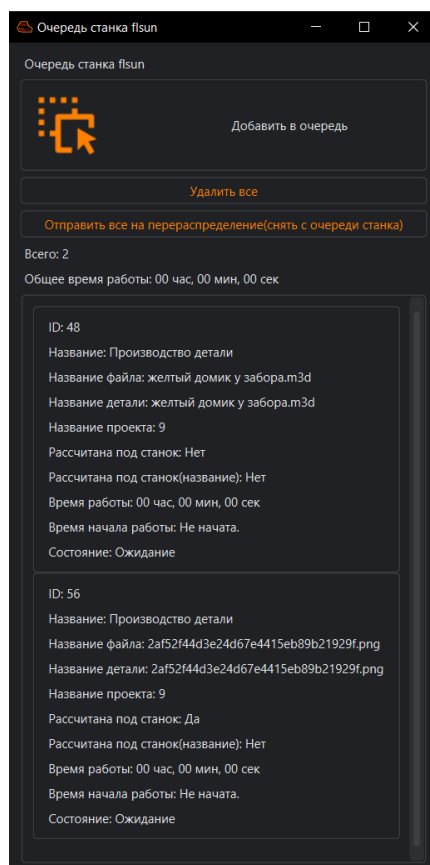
Очередь станка flsun

Очередь станка flsun

Добавить в очередь

Удалить все

Отправить все на перераспределение(снять с очереди станка)

Всего: 2

Общее время работы: 00 час, 00 мин, 00 сек

ID: 48

Название: Производство детали

Название файла: желтый домик у забора.m3d

Название детали: желтый домик у забора.m3d

Название проекта: 9

Рассчитана под станок: Нет

Рассчитана под станок(название): Нет

Время работы: 00 час, 00 мин, 00 сек

Время начала работы: Не начата.

Состояние: Ожидание

ID: 56

Название: Производство детали

Название файла: 2af52f44d3e24d67e4415eb89b21929f.png

Название детали: 2af52f44d3e24d67e4415eb89b21929f.png

Название проекта: 9

Рассчитана под станок: Да

Рассчитана под станок(название): Нет

Время работы: 00 час, 00 мин, 00 сек

Время начала работы: Не начата.

Состояние: Ожидание